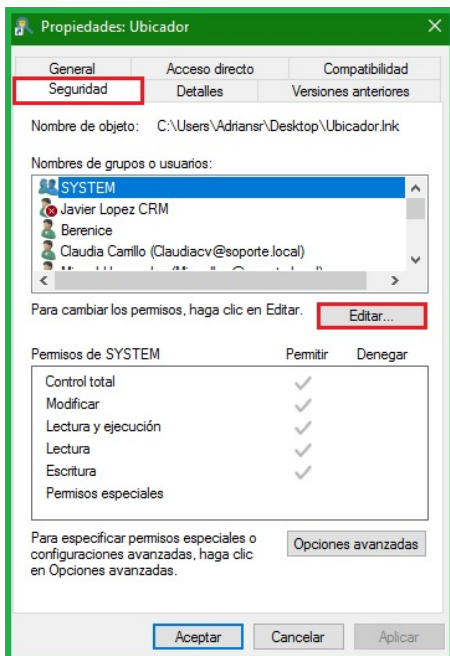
Propiedades: Ubicador

General | Acceso directo | Compatibilidad
Seguridad | Detalles | Versiones anteriores

Nombre de objeto: C:\Users\Adriansr\Desktop\Ubicador.lnk

Nombres de grupos o usuarios:

SYSTEM
Javier Lopez CRM
Berenice
Claudia Carrillo (Claudiacv@soporte.local)
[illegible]

Para cambiar los permisos, haga clic en Editar.

Editar...

| Permisos de SYSTEM | Permitir | Denegar |
|---|---|---|
| Control total | ✓ | |
| Modificar | ✓ | |
| Lectura y ejecución | ✓ | |
| Lectura | ✓ | |
| Escritura | ✓ | |
| Permisos especiales | | |

Para especificar permisos especiales o configuraciones avanzadas, haga clic en Opciones avanzadas.

Opciones avanzadas

Aceptar Cancelar Aplicar